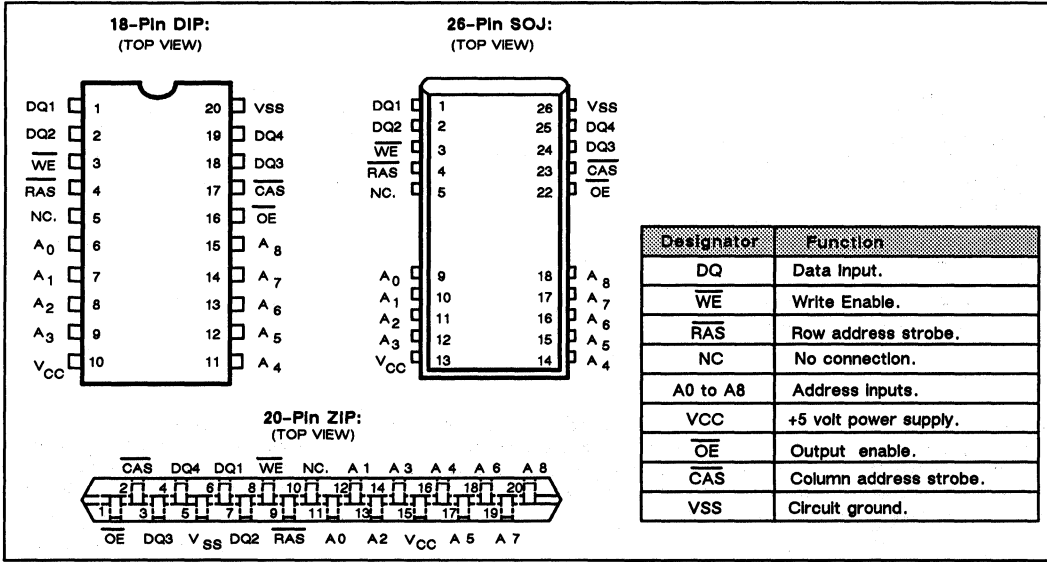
18-Pin DIP:
(TOP VIEW)

| | | | |
|---|---|---|---|
| DQ1 | 1 | 20 | VSS |
| DQ2 | 2 | 19 | DQ4 |
| $\overline{WE}$ | 3 | 18 | DQ3 |
| $\overline{RAS}$ | 4 | 17 | $\overline{CAS}$ |
| NC. | 5 | 16 | $\overline{OE}$ |
| $A_0$ | 6 | 15 | $A_8$ |
| $A_1$ | 7 | 14 | $A_7$ |
| $A_2$ | 8 | 13 | $A_6$ |
| $A_3$ | 9 | 12 | $A_5$ |
| $V_{CC}$ | 10 | 11 | $A_4$ |

26-Pin SOJ:
(TOP VIEW)

| | | | |
|---|---|---|---|
| DQ1 | 1 | 26 | VSS |
| DQ2 | 2 | 25 | DQ4 |
| $\overline{WE}$ | 3 | 24 | DQ3 |
| $\overline{RAS}$ | 4 | 23 | $\overline{CAS}$ |
| NC. | 5 | 22 | $\overline{OE}$ |
| $A_0$ | 9 | 18 | $A_8$ |
| $A_1$ | 10 | 17 | $A_7$ |
| $A_2$ | 11 | 16 | $A_6$ |
| $A_3$ | 12 | 15 | $A_5$ |
| $V_{CC}$ | 13 | 14 | $A_4$ |

| Designator | Function |
|---|---|
| DQ | Data Input. |
| $\overline{WE}$ | Write Enable. |
| $\overline{RAS}$ | Row address strobe. |
| NC | No connection. |
| A0 to A8 | Address Inputs. |
| VCC | +5 volt power supply. |
| $\overline{OE}$ | Output enable. |
| $\overline{CAS}$ | Column address strobe. |
| VSS | Circuit ground. |

20-Pin ZIP:
(TOP VIEW)

$\overline{CAS}$ DQ4 DQ1 $\overline{WE}$ NC. A 1 A 3 A 4 A 6 A 8
2 4 6 8 10 12 14 16 18 20
1 3 5 7 9 11 13 15 17 19
$\overline{OE}$ DQ3 $V_{SS}$ DQ2 $\overline{RAS}$ A0 A2 $V_{CC}$ A 5 A 7